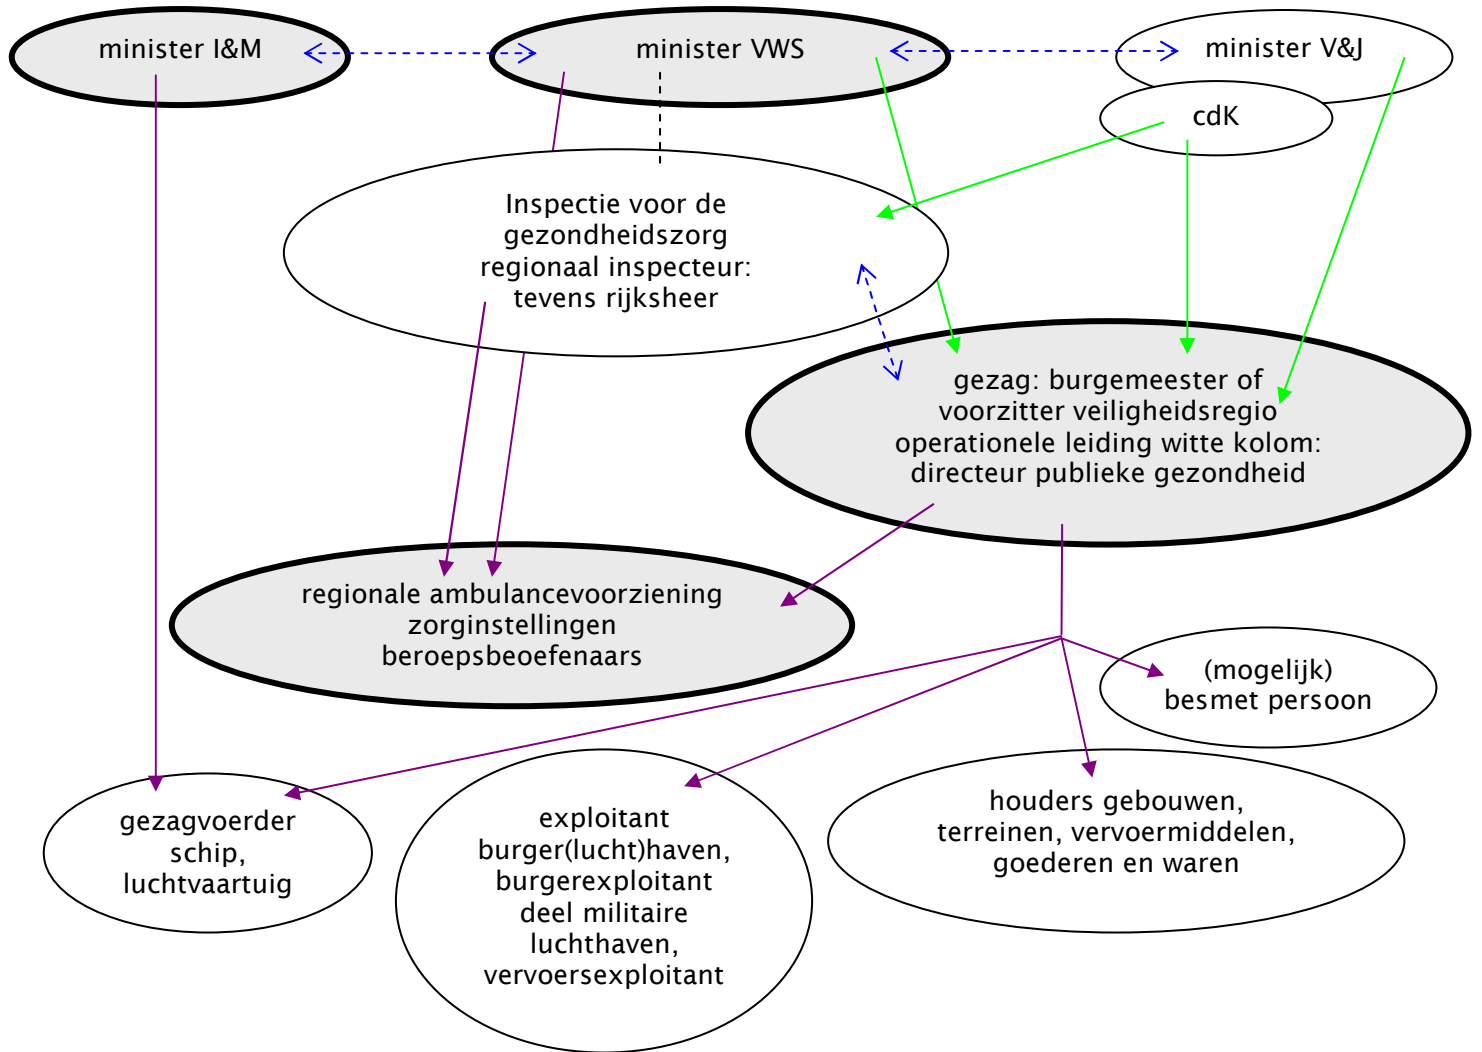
minister I&M

minister VWS

minister V&J

cdK

Inspectie voor de gezondheidszorg regionaal inspecteur: tevens rijksheer

gezag: burgemeester of voorzitter veiligheidsregio operationele leiding witte kolom: directeur publieke gezondheid

regionale ambulancevoorziening zorginstellingen beroepsbeoefenaars

(mogelijk) besmet persoon

gezagvoerder schip, luchtvaartuig

exploitant burger(lucht)haven, burgerexploitant deel militaire luchthaven, vervoersexploitant

houders gebouwen, terreinen, vervoermiddelen, goederen en waren